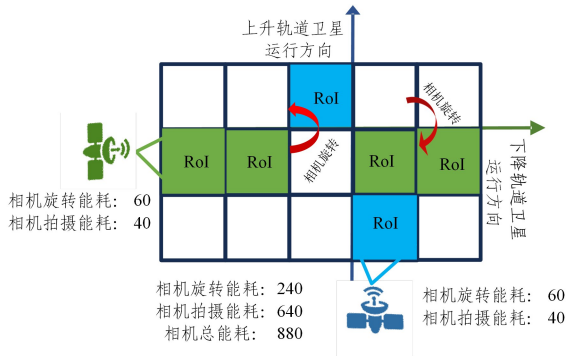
上升轨道卫星
运行方向

RoI

相机旋转

RoI

RoI

相机旋转

RoI

RoI

下降轨道卫星
运行方向

RoI

相机旋转能耗：60
相机拍摄能耗：40

相机旋转能耗：240
相机拍摄能耗：640
相机总能耗：880

相机旋转能耗：60
相机拍摄能耗：40